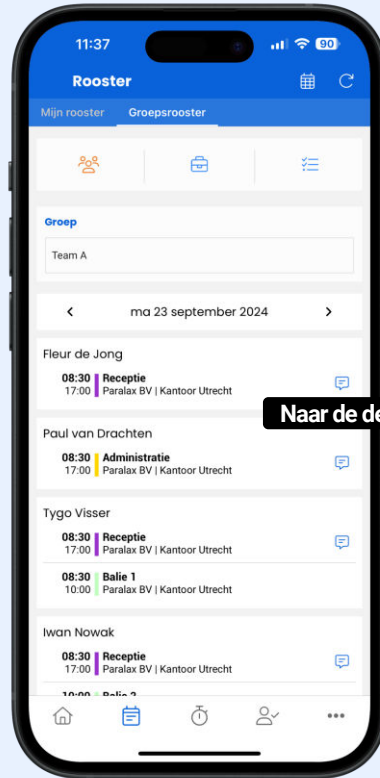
11:37

90

Rooster

Mijn rooster

Groepsrooster

Groep

Team A

<

ma 23 september 2024

>

Fleur de Jong

08:30 17:00 Receptie Paralax BV | Kantoor Utrecht

Naar de de

Paul van Drachten

08:30 17:00 Administratie Paralax BV | Kantoor Utrecht

Tygo Visser

08:30 17:00 Receptie Paralax BV | Kantoor Utrecht

08:30 10:00 Balie 1 Paralax BV | Kantoor Utrecht

Iwan Nowak

08:30 17:00 Receptie Paralax BV | Kantoor Utrecht

10:00 Balie 2

•••